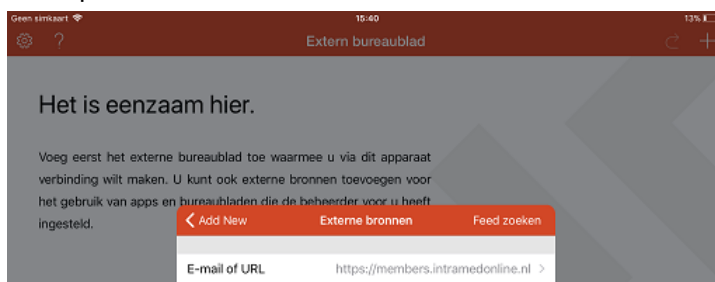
Geen simkaart
15:40
13%
?
Extern bureaublad

Het is eenzaam hier.

Voeg eerst het externe bureaublad toe waarmee u via dit apparaat verbinding wilt maken. U kunt ook externe bronnen toevoegen voor het gebruik van apps en bureaubladen die de beheerder voor u heeft ingesteld.

Add New
Externe bronnen
Feed zoeken

E-mail of URL
https://members.intramedonline.nl